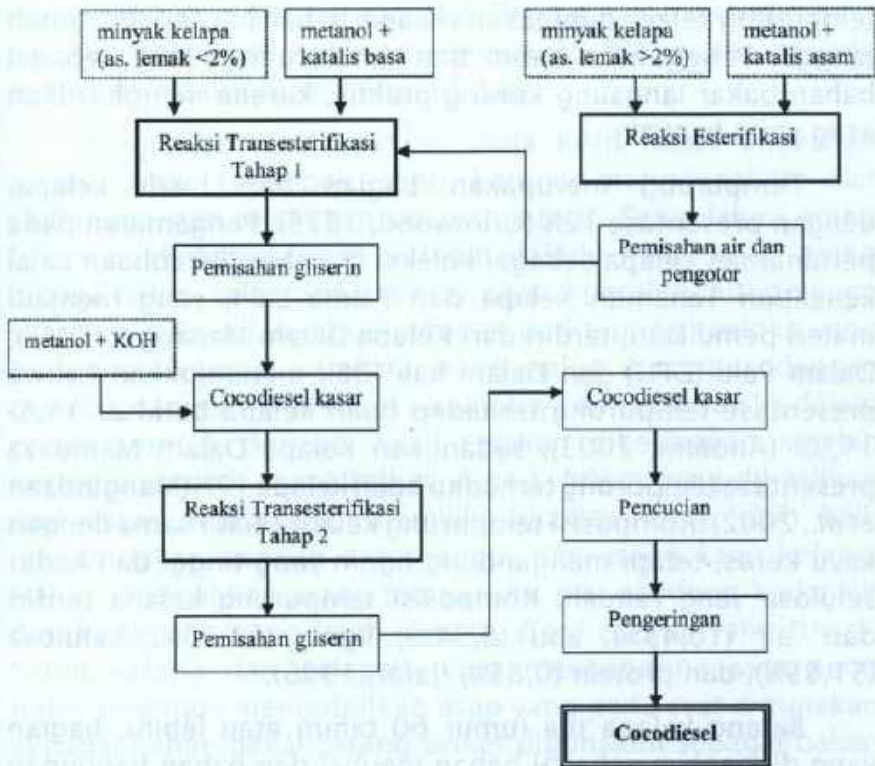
minyak kelapa (as. lemak <2%)

metanol + katalis basa

minyak kelapa (as. lemak >2%)

metanol + katalis asam

Reaksi Transesterifikasi Tahap 1

Reaksi Esterifikasi

Pemisahan air dan pengotor

Pemisahan gliserin

metanol + KOH

Cocodiesel kasar

Cocodiesel kasar

Reaksi Transesterifikasi Tahap 2

Pencucian

Pemisahan gliserin

Pengeringan

Cocodiesel